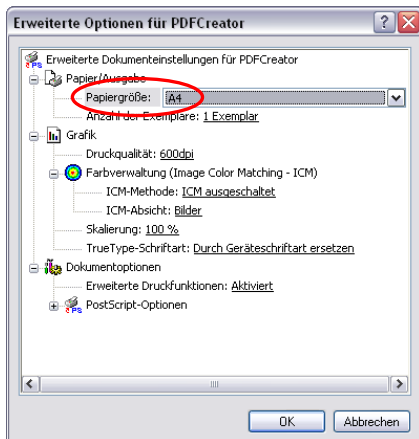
Erweiterte Optionen für PDFCreator

Erweiterte Dokumenteinstellungen für PDFCreator
Papier/Ausgabe
Papiergröße: A4
Anzahl der Exemplare: 1 Exemplar
Grafik
Druckqualität: 600dpi
Farbverwaltung (Image Color Matching - ICM)
ICM-Methode: ICM ausgeschaltet
ICM-Absicht: Bilder
Skalierung: 100 %
TrueType-Schriftart: Durch Geräteschriftart ersetzen
Dokumentoptionen
Erweiterte Druckfunktionen: Aktiviert
PostScript-Optionen

OK
Abbrechen